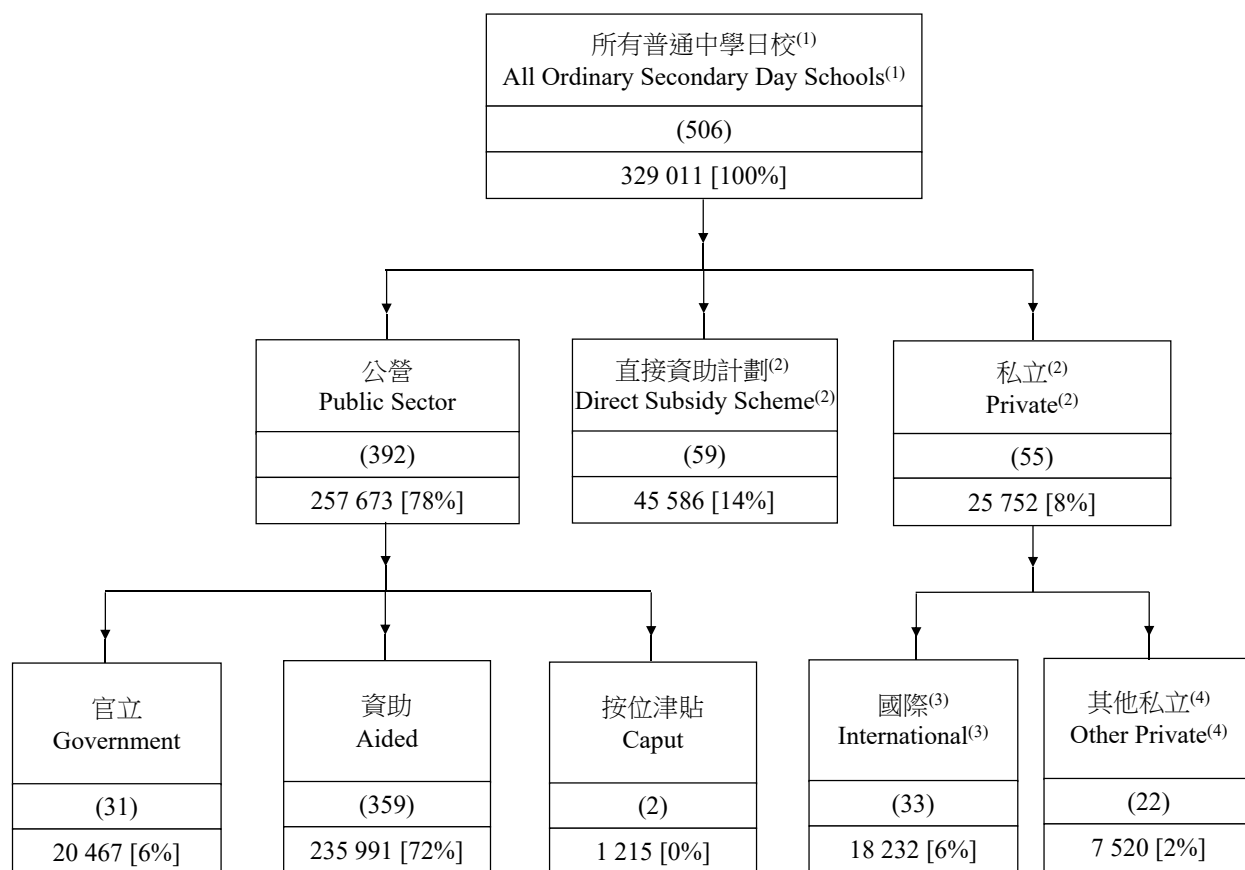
所有普通中學日校$^{(1)}$
All Ordinary Secondary Day Schools$^{(1)}$

(506)

329 011 [100%]

公營
Public Sector

(392)

257 673 [78%]

直接資助計劃$^{(2)}$
Direct Subsidy Scheme$^{(2)}$

(59)

45 586 [14%]

私立$^{(2)}$
Private$^{(2)}$

(55)

25 752 [8%]

官立
Government

(31)

20 467 [6%]

資助
Aided

(359)

235 991 [72%]

按位津貼
Caput

(2)

1 215 [0%]

國際$^{(3)}$
International$^{(3)}$

(33)

18 232 [6%]

其他私立$^{(4)}$
Other Private$^{(4)}$

(22)

7 520 [2%]